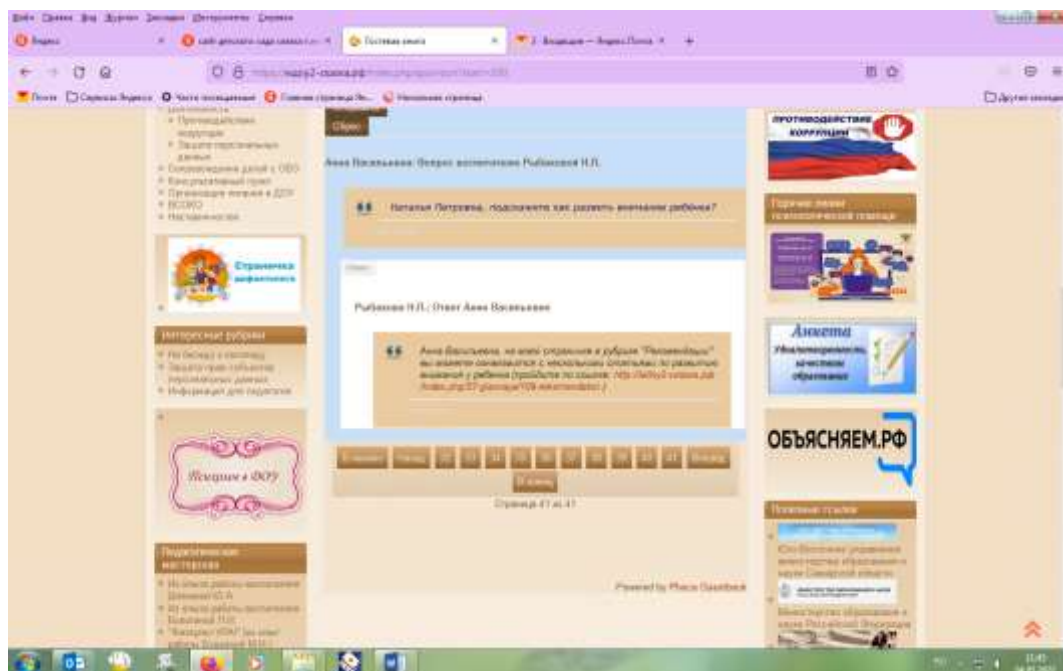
Файл Правка Вид Журнал Закладки Инструменты Справка

Гостевая книга

Отзыв

Анна Васильевна: Вопрос воспитателю Рыбаковой Н.Л.

Наталья Петровна, подскажите как развить внимание ребёнка?

Рыбакова Н.Л.: Ответ Анне Васильевне

Анна Васильевна, на моей странице в рубрике "Рекомендации" вы можете ознакомиться с несколькими статьями по развитию внимания у ребенка (пройдите по ссылке: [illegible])

Страница 41 из 41

Powered by Phoca Guestbook

Противодействие коррупции
Защита персональных данных
Сотрудничество детей с ОВЗ
Наставничество

Страничка логопеда

Интересные рубрики

Инклюзия в ДОУ

Педагогические мастерская

ПРОТИВОДЕЙСТВИЕ КОРРУПЦИИ

Анкета

ОБЪЯСНЯЕМ.РФ

Полезные ссылки